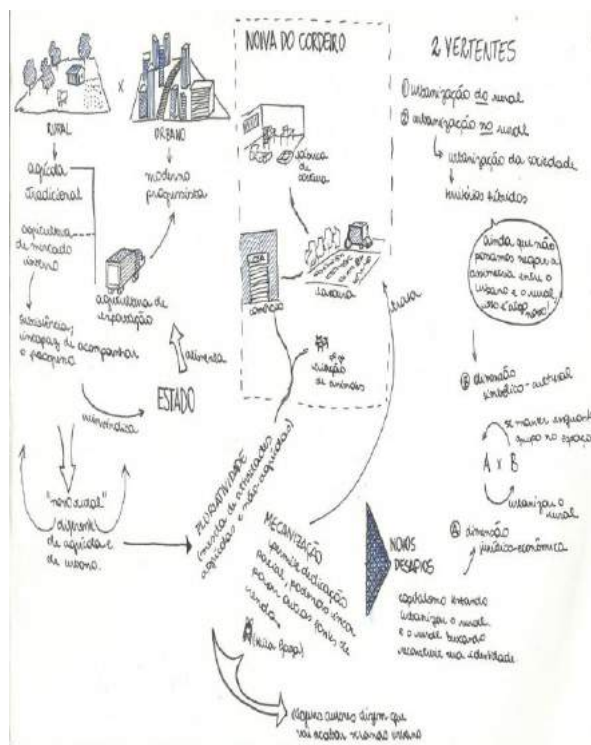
RURAL x URBANO

agricola tradicional

moderno progressista

agricultura de mercado interno

agricultura de exportação

subsistência, incapaz de acompanhar o progresso

alimenta

ESTADO

minimiza

"novo rural" diferente da agricultura de mercado.

NOVA DO CORDEIRO

LOJA

comércio

colônia de férias

lavoura

criação de animais

lazer

PLURIATIVIDADE (mescla de atividades agrícolas e não-agrícolas)

MECANIZAÇÃO permite dedicação parcial, podendo inclusive buscar outras fontes de renda.

(mão de obra)

alguns autores dizem que vai acabar virando urbano

2 VERTENTES

① urbanização do rural

② urbanização no rural

↳ urbanização da sociedade

↳ territórios híbridos

Ainda que não possamos negar a convivência entre o urbano e o rural, isso é algo novo!

Ⓑ dimensão simbólico-cultural

se manter enquanto grupo no espaço

A x B

urbanizar o rural

Ⓐ dimensão político-econômica

NOVOS DESAFIOS

capitalismo tentando urbanizar o rural e o rural buscando reconstruir sua identidade